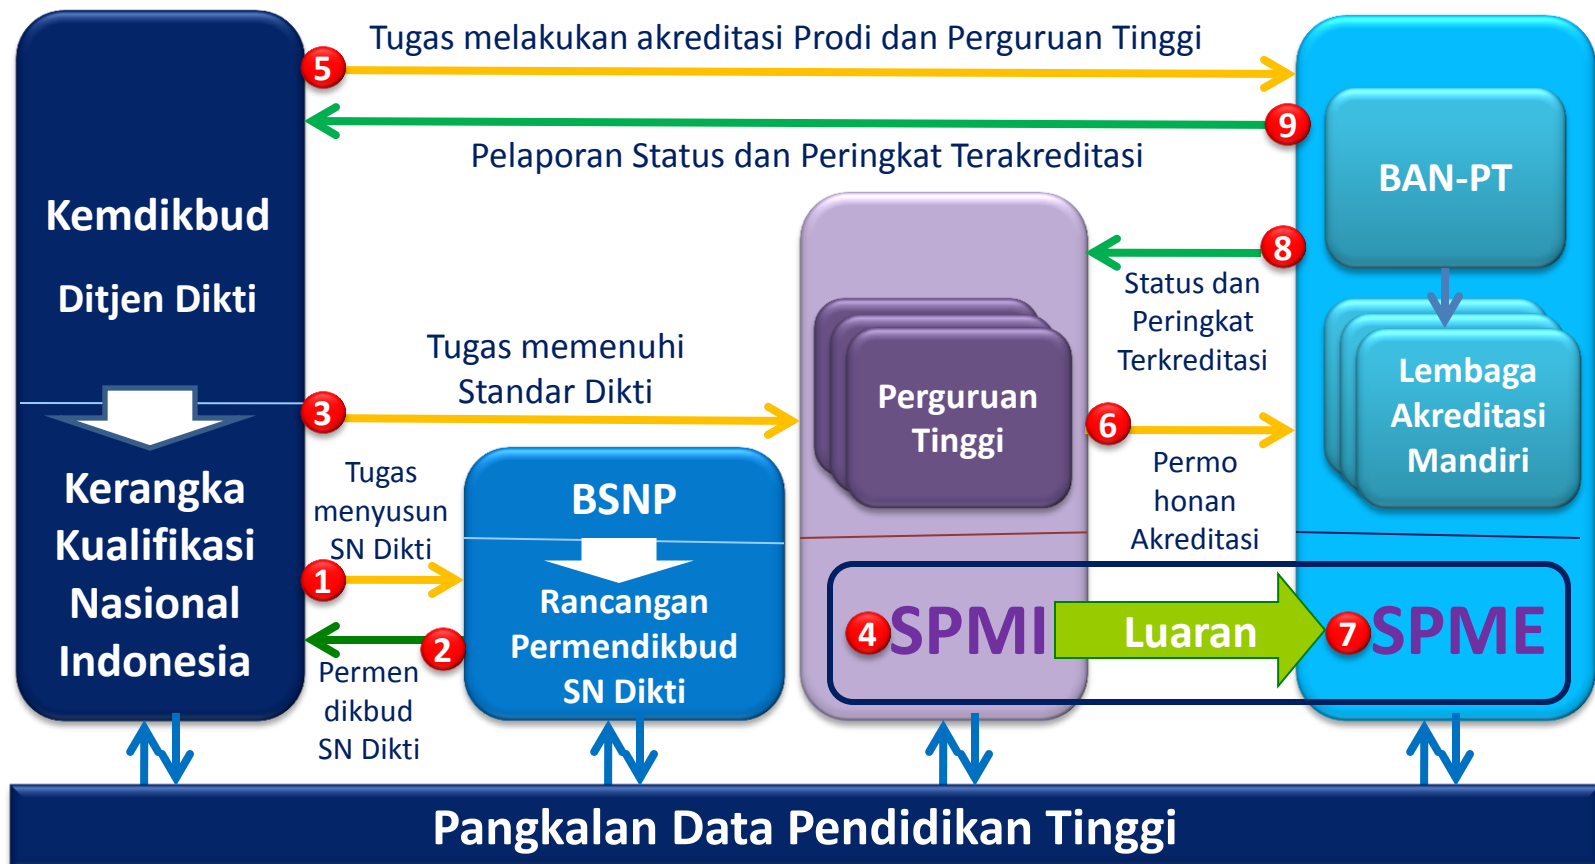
5 Tugas melakukan akreditasi Prodi dan Perguruan Tinggi

9 Pelaporan Status dan Peringkat Terakreditasi

Kemdikbud

Ditjen Dikti

Kerangka Kualifikasi Nasional Indonesia

BAN-PT

Lembaga Akreditasi Mandiri

8 Status dan Peringkat Terkreditasi

Tugas memenuhi Standar Dikti

3

Perguruan Tinggi

6 Permohonan Akreditasi

Tugas menyusun SN Dikti

1

BSNP

Rancangan Permendikbud SN Dikti

2

Permendikbud SN Dikti

4 SPMI

Luaran

7 SPME

Pangkalan Data Pendidikan Tinggi